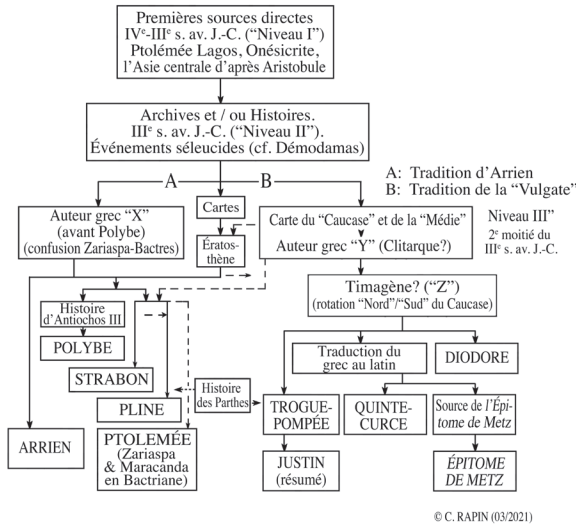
Premières sources directes
IV$^e$-III$^e$ s. av. J.-C. ("Niveau I")
Ptolémée Lagos, Onésicrite, l'Asie centrale d'après Aristobule

Archives et / ou Histoires.
III$^e$ s. av. J.-C. ("Niveau II").
Événements séleucides (cf. Démodamas)

A: Tradition d'Arrien
B: Tradition de la "Vulgate"

A

B

Auteur grec "X" (avant Polybe) (confusion Zariaspa-Bactres)

Cartes

Ératos-thène

Carte du "Caucase" et de la "Médie"
Auteur grec "Y" (Clitarque?)

Niveau III"
2$^e$ moitié du III$^e$ s. av. J.-C.

Timagène? ("Z")
(rotation "Nord"/"Sud" du Caucase)

Histoire d'Antiochos III

POLYBE

STRABON

Traduction du grec au latin

DIODORE

Histoire des Parthes

PLINE

TROGUE-POMPÉE

QUINTE-CURCE

Source de l'Épitome de Metz

ARRIEN

PTOLEMÉE (Zariaspa & Maracanda en Bactriane)

JUSTIN (résumé)

ÉPITOME DE METZ

© C. RAPIN (03/2021)